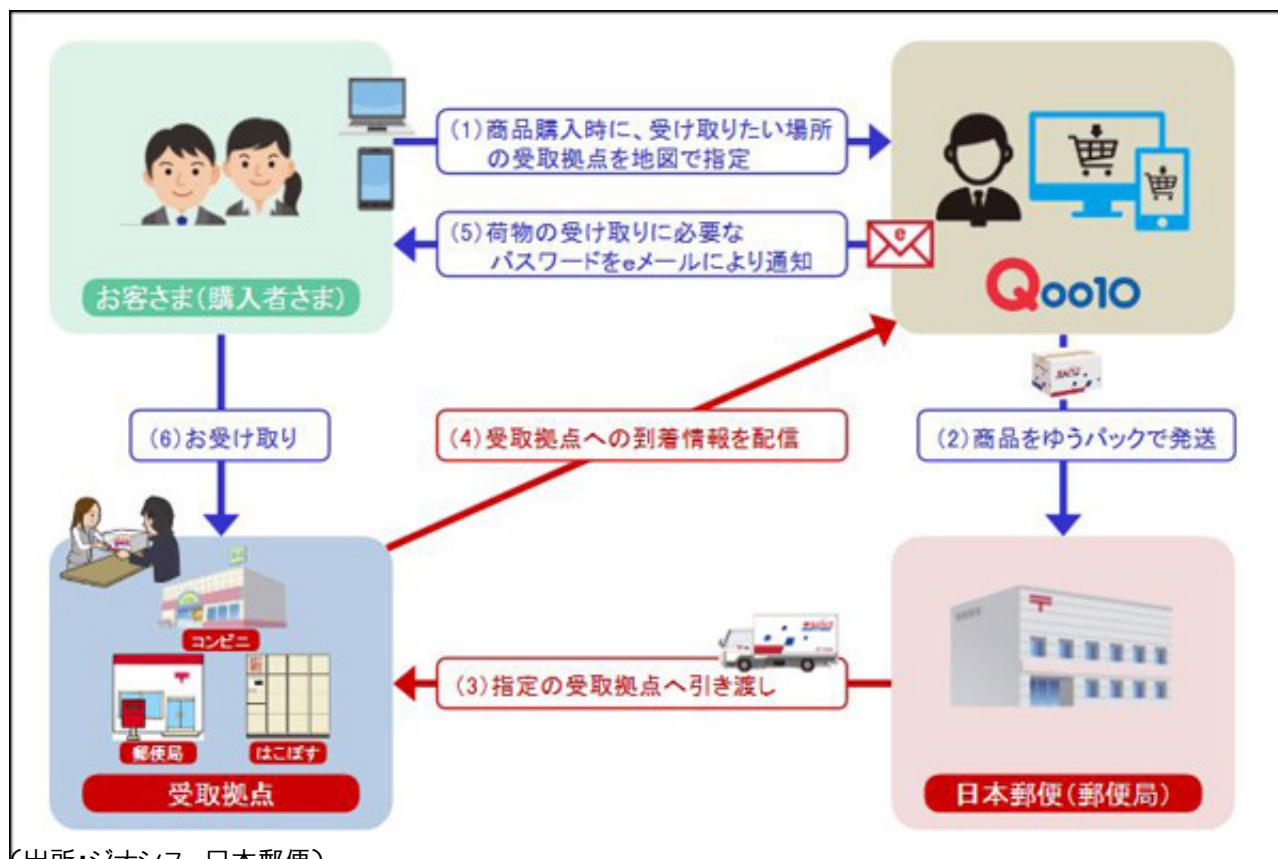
(1)商品購入時に、受け取りたい場所の受取拠点を地図で指定

(5)荷物の受け取りに必要なパスワードをeメールにより通知

お客さま(購入者さま)

Qoo10

(6)お受け取り

(4)受取拠点への到着情報を配信

(2)商品をゆうパックで発送

コンビニ

郵便局

はこぽす

受取拠点

(3)指定の受取拠点へ引き渡し

日本郵便(郵便局)

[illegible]